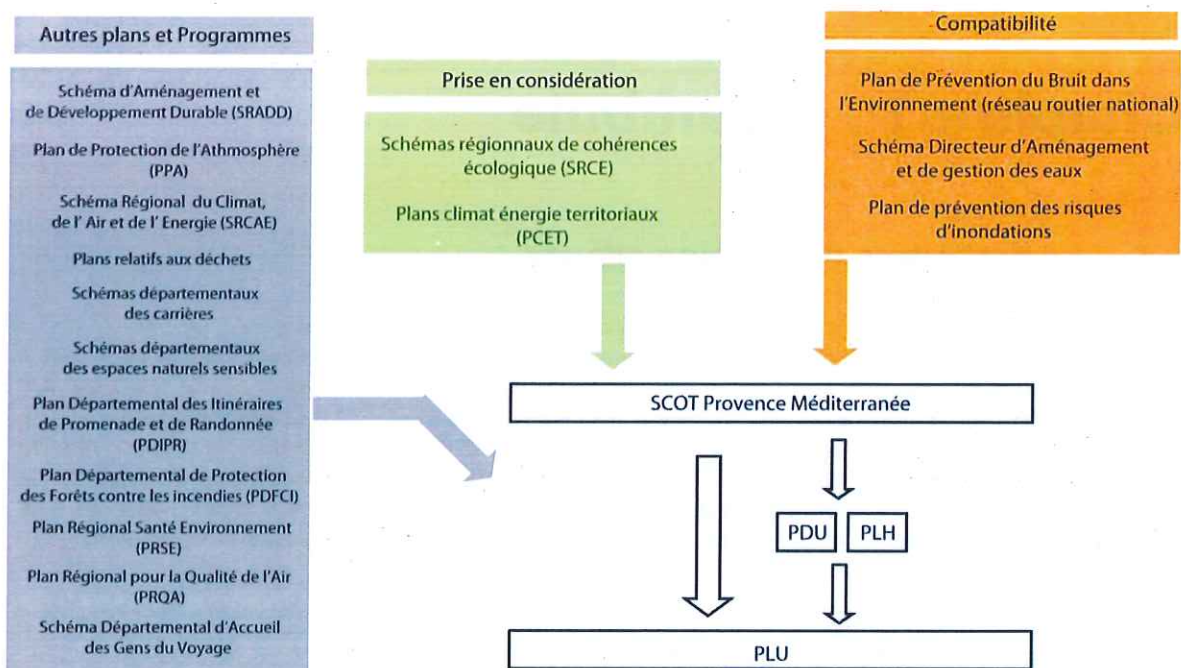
Autres plans et Programmes

Schéma d'Aménagement et de Développement Durable (SRADD)

Plan de Protection de l'Athmosphère (PPA)

Schéma Régional du Climat, de l' Air et de l' Energie (SRCAE)

Plans relatifs aux déchets

Schémas départementaux des carrières

Schémas départementaux des espaces naturels sensibles

Plan Départemental des Itinéraires de Promenade et de Randonnée (PDIPR)

Plan Départemental de Protection des Forêts contre les incendies (PDFCI)

Plan Régional Santé Environnement (PRSE)

Plan Régional pour la Qualité de l'Air (PRQA)

Schéma Départemental d'Accueil des Gens du Voyage

Prise en considération

Schémas régionnaux de cohérences écologique (SRCE)

Plans climat énergie territoriaux (PCET)

Compatibilité

Plan de Prévention du Bruit dans l'Environnement (réseau routier national)

Schéma Directeur d'Aménagement et de gestion des eaux

Plan de prévention des risques d'inondations

SCOT Provence Méditerranée

PDU

PLH

PLU